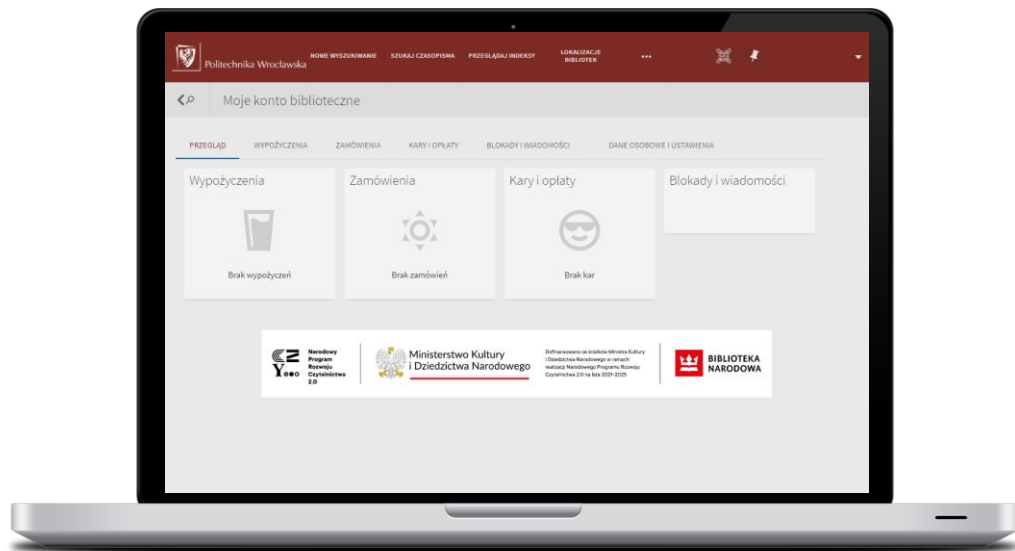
Politechnika Wrocławska NOWE WYSZUKIWANIE SZUKAJ CZASOPISMA PRZEGLĄDAJ INDEKSY LOKALIZACJE BIBLIOTEK •••

Moje konto biblioteczne

PRZEGLĄD WYPOŻYCZENIA ZAMÓWIENIA KARY I OPŁATY BLOKADY I WIADOMOŚCI DANE OSOBOWE I USTAWIENIA

Wypożyczenia

Brak wypożyczeń

Zamówienia

Brak zamówień

Kary i opłaty

Brak kar

Blokady i wiadomości

Narodowy Program Rozwoju Czytelnictwa 2.0

Ministerstwo Kultury i Dziedzictwa Narodowego

Dofinansowano ze środków Ministra Kultury i Dziedzictwa Narodowego w ramach realizacji Narodowego Programu Rozwoju Czytelnictwa 2.0 na lata 2021-2025

BIBLIOTEKA NARODOWA